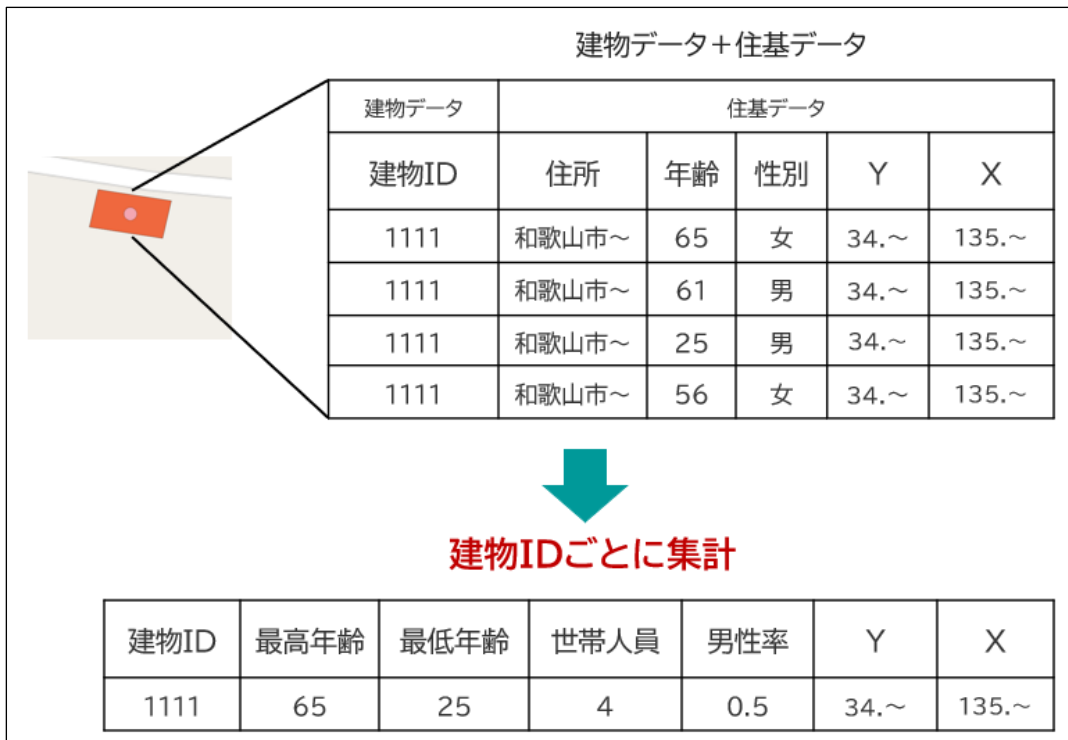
建物データ+住基データ

| 建物データ | 住基データ | | | | |
|---|---|---|---|---|---|
| 建物ID | 住所 | 年齢 | 性別 | Y | X |
| 1111 | 和歌山市〜 | 65 | 女 | 34.〜 | 135.〜 |
| 1111 | 和歌山市〜 | 61 | 男 | 34.〜 | 135.〜 |
| 1111 | 和歌山市〜 | 25 | 男 | 34.〜 | 135.〜 |
| 1111 | 和歌山市〜 | 56 | 女 | 34.〜 | 135.〜 |

建物IDごとに集計

| 建物ID | 最高年齢 | 最低年齢 | 世帯人員 | 男性率 | Y | X |
|---|---|---|---|---|---|---|
| 1111 | 65 | 25 | 4 | 0.5 | 34.〜 | 135.〜 |